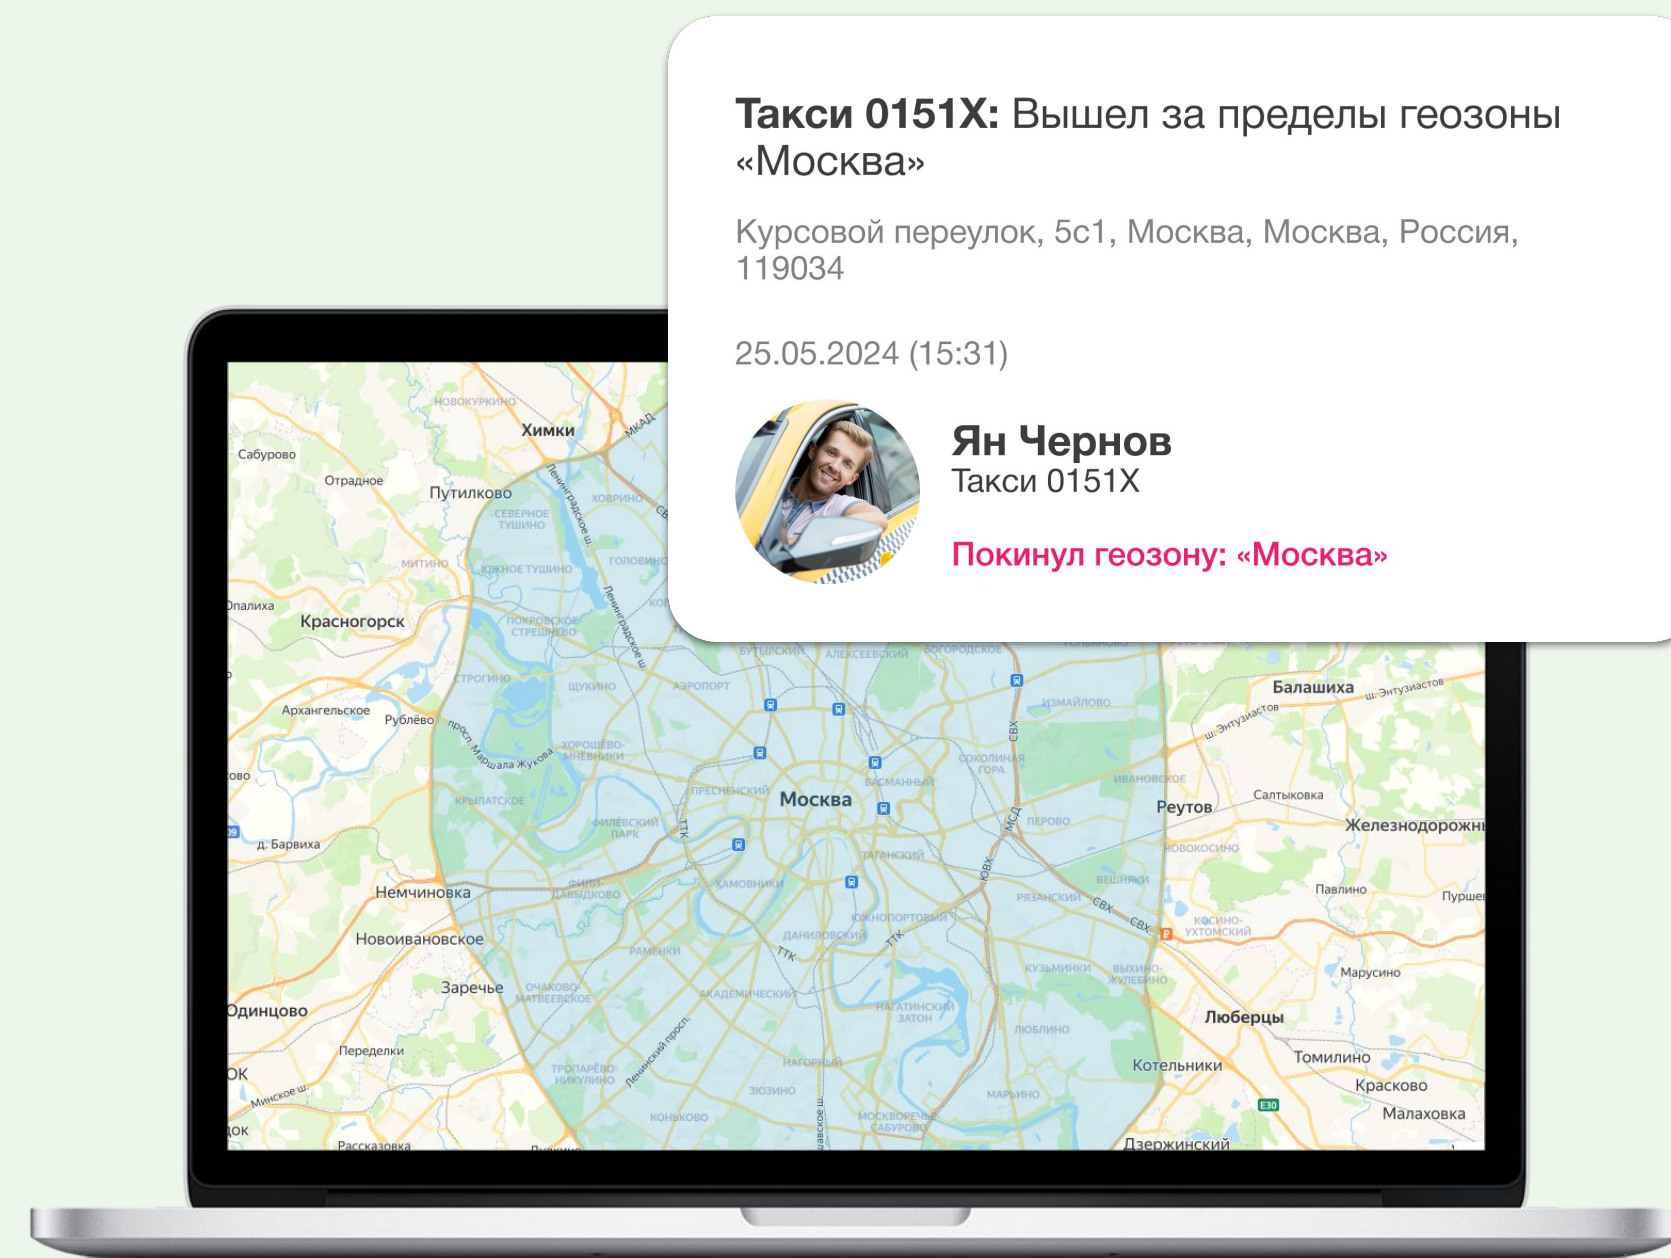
**Такси 0151X:** Вышел за пределы геозоны «Москва»

Курсовой переулок, 5с1, Москва, Москва, Россия, 119034

25.05.2024 (15:31)

**Ян Чернов**
Такси 0151X

Покинул геозону: «Москва»

Новокуркино
Химки
МКАД
Сабурово
Отрадное
Путилково
Ховрино
Северное Тушино
Ленинградское ш.
Митино
Южное Тушино
Головинский
Опалиха
Красногорск
Покровское-Стрешнево
Ленинградское ш.
Бутырский
Алексеевский
Богородское
Строгино
Щукино
Аэропорт
Измайлово
Балашиха
ш. Энтузиастов
ш. Энтузиастов
Архангельское
Рублёво
просп. Маршала Жукова
Хорошёво-Мнёвники
Сокольная гора
СВХ
Ивановское
Москва
Пресненский
Басманный
Реутов
Салтыковка
Крылатское
Филевский парк
ТТК
МСД
Перово
Железнодорожный
д. Барвиха
Таганский
Новокосино
ЮВХ
Вешняки
Немчиновка
Хамовники
Давыдково
Рязанский
СВХ
СВХ
Павлино
Пуршево
Косино-Ухтомский
Южнопортовый
Новоивановское
Раменки
Даниловский
ТТК
ТТК
Кузьминки
Выхино-Жулебино
Марусино
Заречье
Очаково-Матвеевское
Академический
Одинцово
Нагатинский затон
Люблино
Люберцы
Переделки
Ленинский просп.
Тропарёво-Никулино
Нагорный
Котельники
Томилино
Минское ш.
Зюзино
Марьино
Красково
Коньково
Москворечье-Сабурово
E30
Малаховка
Рассказовка
Дзержинский